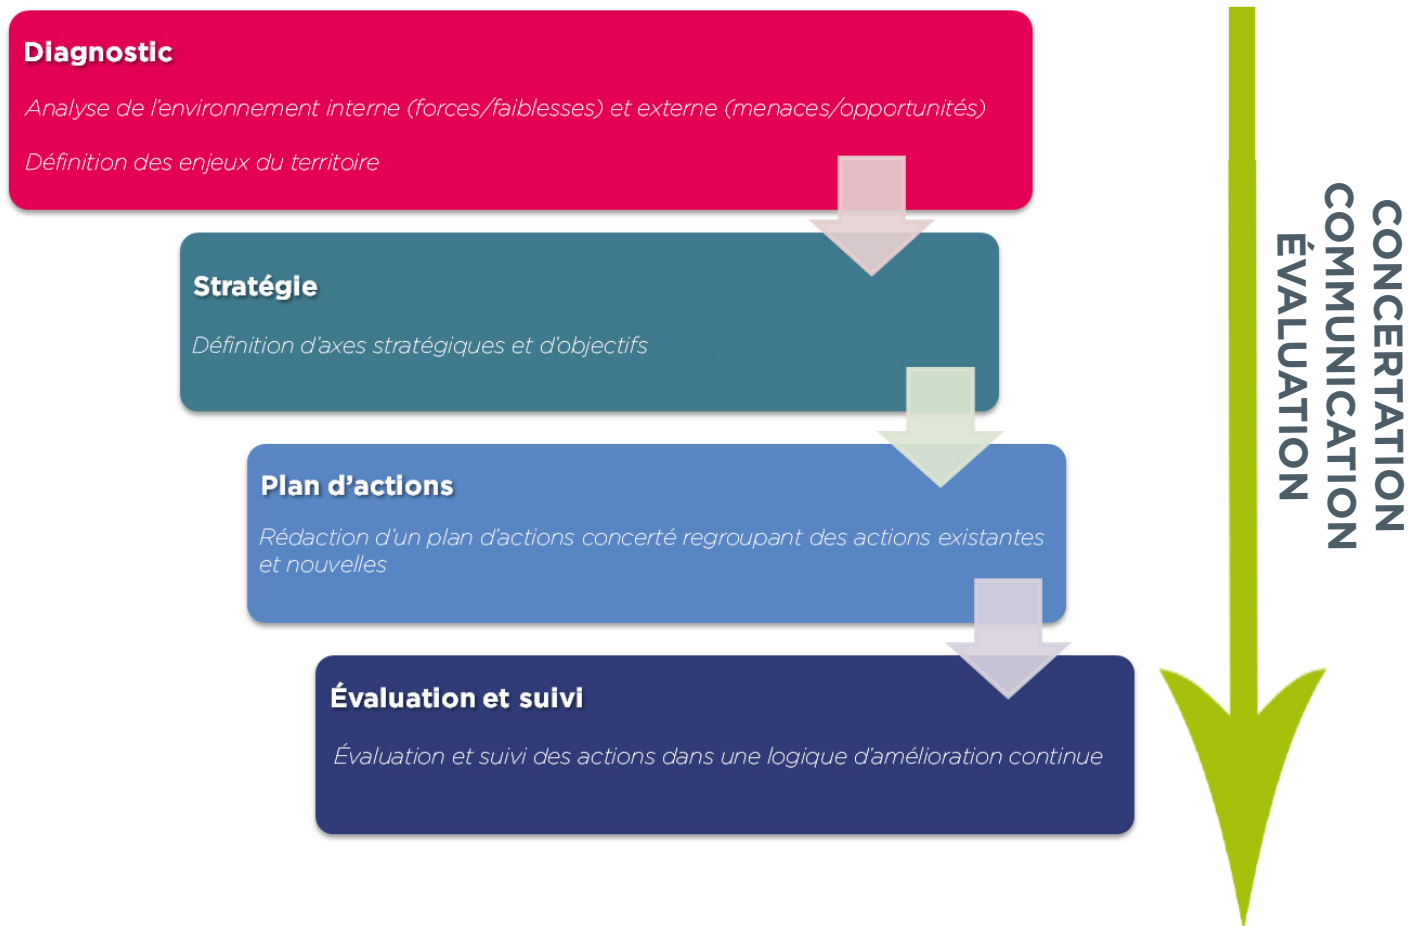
Diagnostic

Analyse de l'environnement interne (forces/faiblesses) et externe (menaces/opportunités)

Définition des enjeux du territoire

Stratégie

Définition d'axes stratégiques et d'objectifs

Plan d'actions

Rédaction d'un plan d'actions concerté regroupant des actions existantes et nouvelles

Évaluation et suivi

Évaluation et suivi des actions dans une logique d'amélioration continue

CONCERTATION
COMMUNICATION
ÉVALUATION